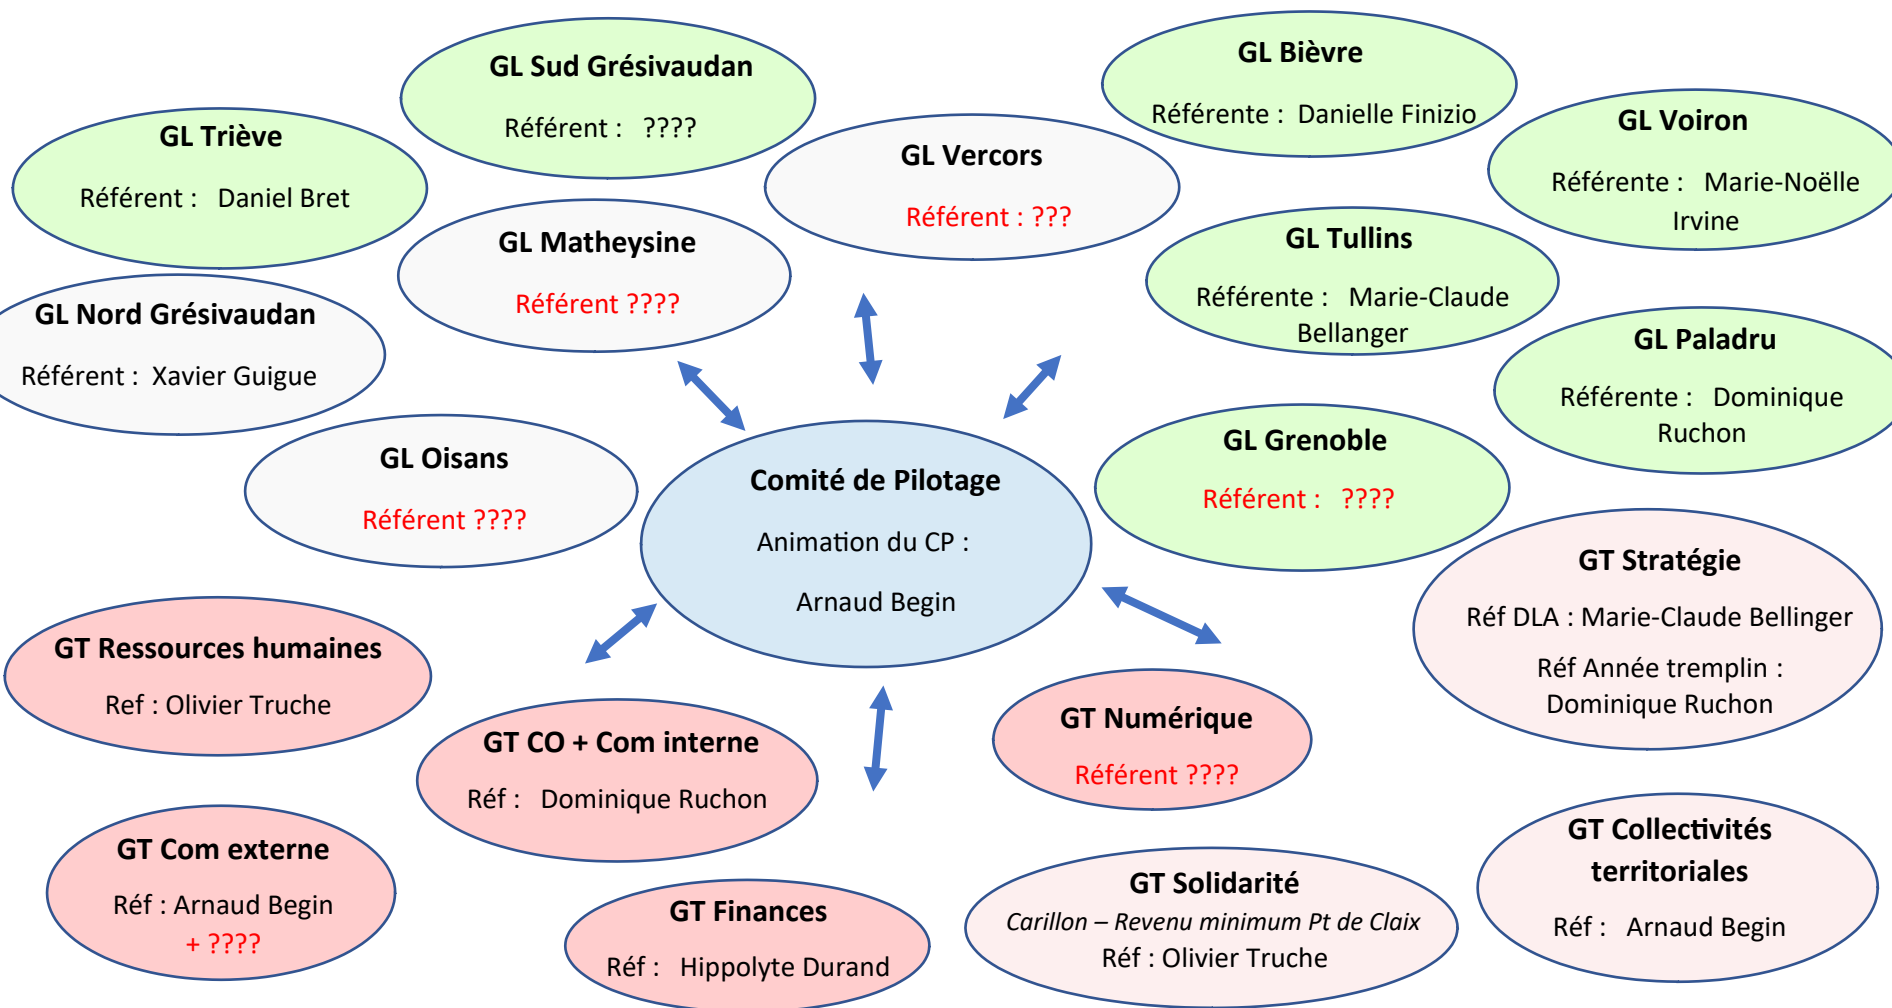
GL Sud Grésivaudan

Référent : ????

GL Bièvre

Référente : Danielle Finizio

GL Triève

Référent : Daniel Bret

GL Vercors

Référent : ???

GL Voiron

Référente : Marie-Noëlle Irvine

GL Matheysine

Référent ????

GL Tullins

Référente : Marie-Claude Bellanger

GL Nord Grésivaudan

Référent : Xavier Guigue

GL Paladru

Référente : Dominique Ruchon

GL Oisans

Référent ????

Comité de Pilotage

Animation du CP :

Arnaud Begin

GL Grenoble

Référent : ????

GT Stratégie

Réf DLA : Marie-Claude Bellinger

Réf Année tremplin : Dominique Ruchon

GT Ressources humaines

Ref : Olivier Truche

GT CO + Com interne

Réf : Dominique Ruchon

GT Numérique

Référent ????

GT Com externe

Réf : Arnaud Begin + ????

GT Collectivités territoriales

Réf : Arnaud Begin

GT Solidarité

Carillon – Revenu minimum Pt de Claix

Réf : Olivier Truche

GT Finances

Réf : Hippolyte Durand